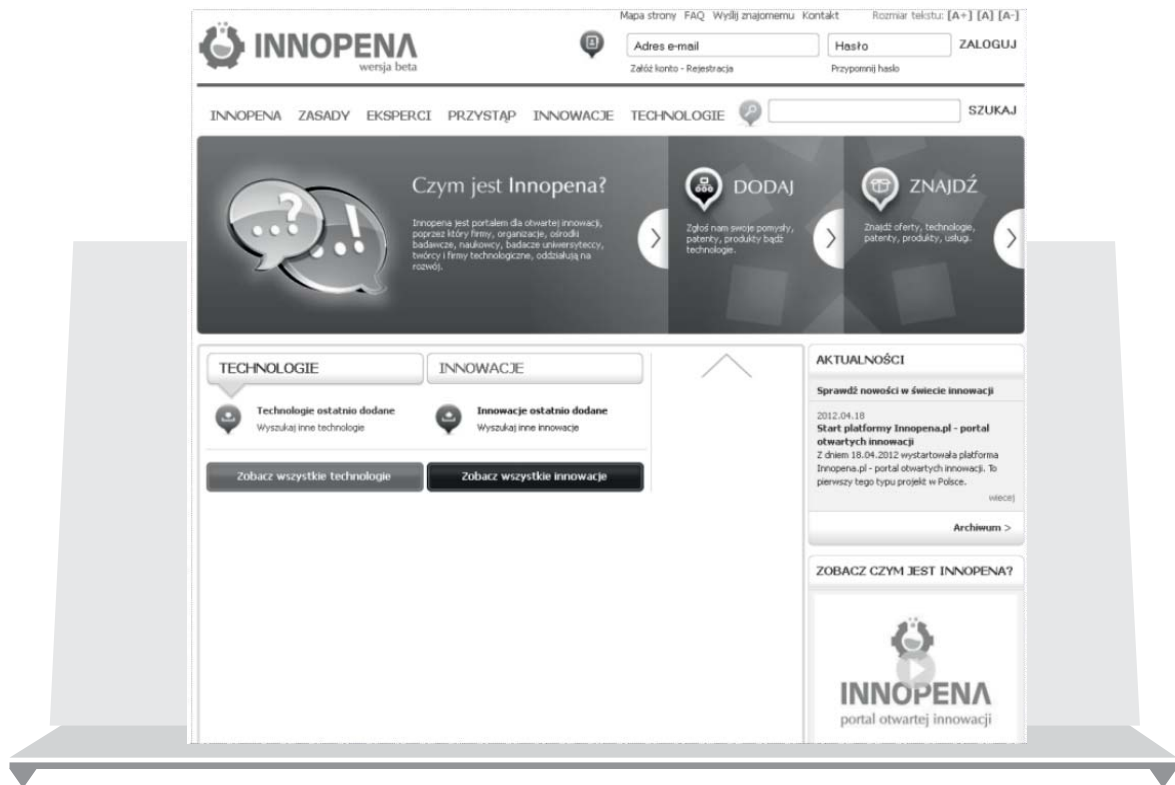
Mapa strony FAQ Wyślij znajomemu Kontakt Rozmiar tekstu: [A+] [A] [A-]

INNOPENA
wersja beta

Adres e-mail
Załóż konto - Rejestracja

Hasło
Przypomnij hasło

ZALOGUJ

INNOPENA ZASADY EKSPERCI PRZYSTĄP INNOWACJE TECHNOLOGIE

SZUKAJ

Czym jest Innopena?

Innopena jest portalem dla otwartej innowacji, poprzez który firmy, organizacje, ośrodki badawcze, naukowcy, badacze uniwersyteccy, twórcy i firmy technologiczne, oddziałują na rozwój.

DODAJ

Zgłoś nam swoje pomysły, patenty, produkty bądź technologie.

ZNAJDŹ

Znajdź oferty, technologie, patenty, produkty, usługi.

TECHNOLOGIE

INNOWACJE

Technologie ostatnio dodane
Wyszukaj inne technologie

Innowacje ostatnio dodane
Wyszukaj inne innowacje

Zobacz wszystkie technologie

Zobacz wszystkie innowacje

AKTUALNOŚCI

Sprawdź nowości w świecie innowacji

2012.04.18
Start platformy Innopena.pl - portal otwartych innowacji
Z dniem 18.04.2012 wystartowała platforma Innopena.pl - portal otwartych innowacji. To pierwszy tego typu projekt w Polsce.
więcej

Archiwum >

ZOBACZ CZYM JEST INNOPENA?

INNOPENA
portal otwartej innowacji